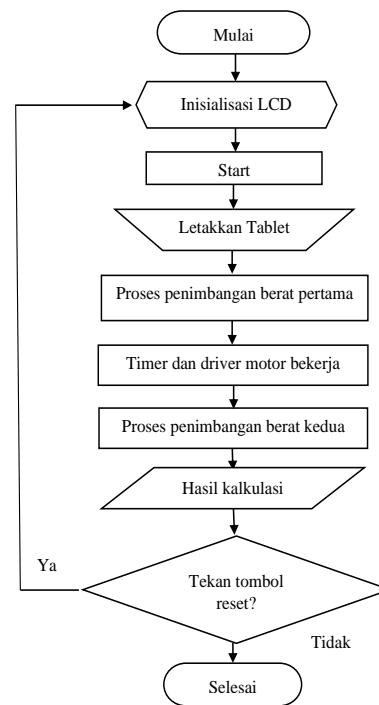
Mulai

Inisialisasi LCD

Start

Letakkan Tablet

Proses penimbangan berat pertama

Timer dan driver motor bekerja

Proses penimbangan berat kedua

Hasil kalkulasi

Ya

Tekan tombol reset?

Tidak

Selesai